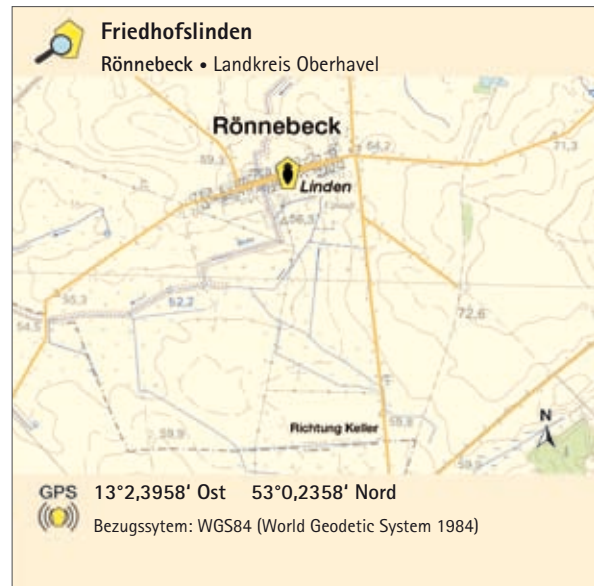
Friedhofslinden

**Rönnebeck** • Landkreis Oberhavel

Rönnebeck

Linden

59,3

64,2

71,3

56,3

55,3

52,2

54,5

72,6

Richtung Keller

59,9

59,8

N

GPS **13°2,3958' Ost 53°0,2358' Nord**

Bezugssytem: WGS84 (World Geodetic System 1984)